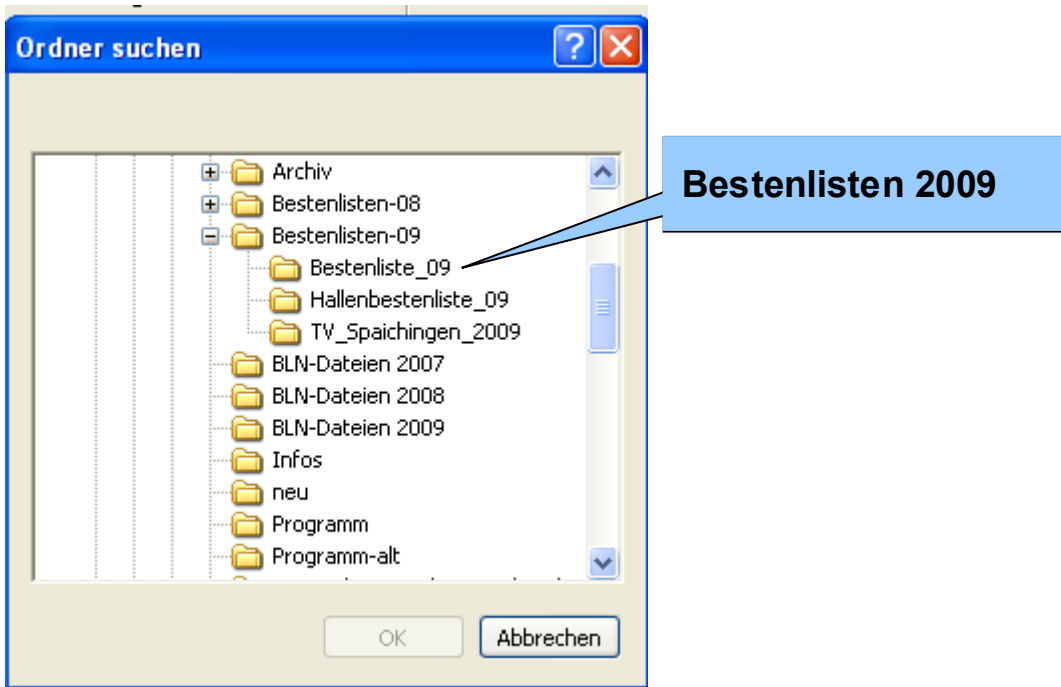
Ordner suchen

Archiv
Bestenlisten-08
Bestenlisten-09
Bestenliste_09
Hallenbestenliste_09
TV_Spaichingen_2009
BLN-Dateien 2007
BLN-Dateien 2008
BLN-Dateien 2009
Infos
neu
Programm
Programm-alt

OK
Abbrechen

Bestenlisten 2009